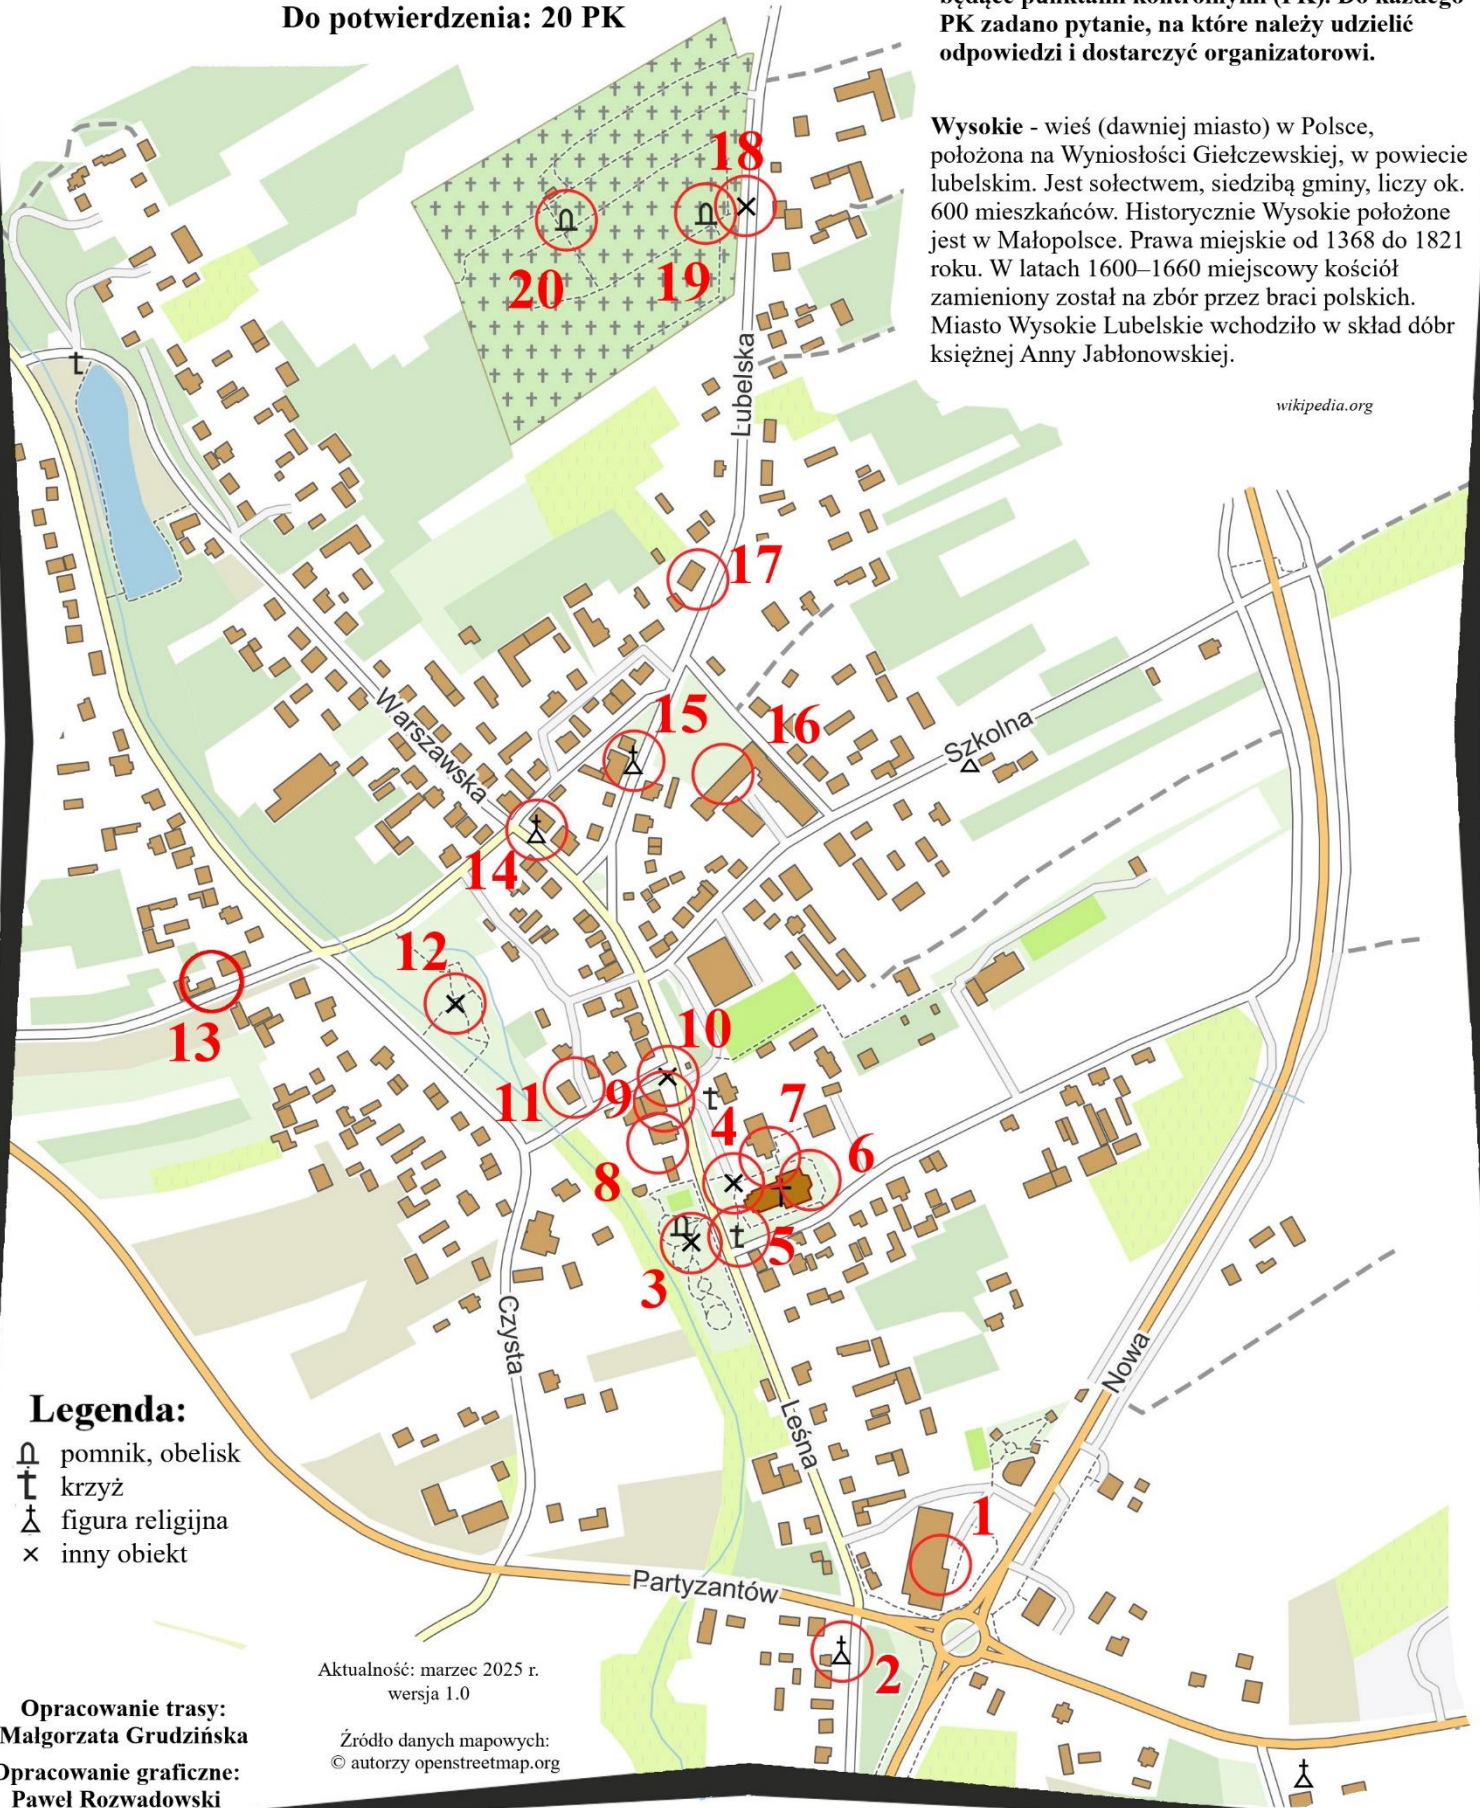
Do potwierdzenia: 20 PK

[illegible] PK zadano pytanie, na które należy udzielić odpowiedzi i dostarczyć organizatorowi.

Wysokie - wieś (dawniej miasto) w Polsce, położona na Wyniosłości Giełczewskiej, w powiecie lubelskim. Jest sołectwem, siedzibą gminy, liczy ok. 600 mieszkańców. Historycznie Wysokie położone jest w Małopolsce. Prawa miejskie od 1368 do 1821 roku. W latach 1600–1660 miejscowy kościół zamieniony został na zbór przez braci polskich. Miasto Wysokie Lubelskie wchodziło w skład dóbr księżnej Anny Jabłonowskiej.

wikipedia.org

18
20
19
Lubelska
17
15
16
Szkolna
Warszawska
14
12
13
10
11
9
7
4
6
8
5
3
Czysta
Leśna
Nowa
1
Partyzantów
2

Legenda:
pomnik, obelisk
krzyż
figura religijna
inny obiekt

Aktualność: marzec 2025 r.
wersja 1.0

Źródło danych mapowych:
© autorzy openstreetmap.org

Opracowanie trasy:
Małgorzata Grudzińska
Opracowanie graficzne:
Paweł Rozwadowski